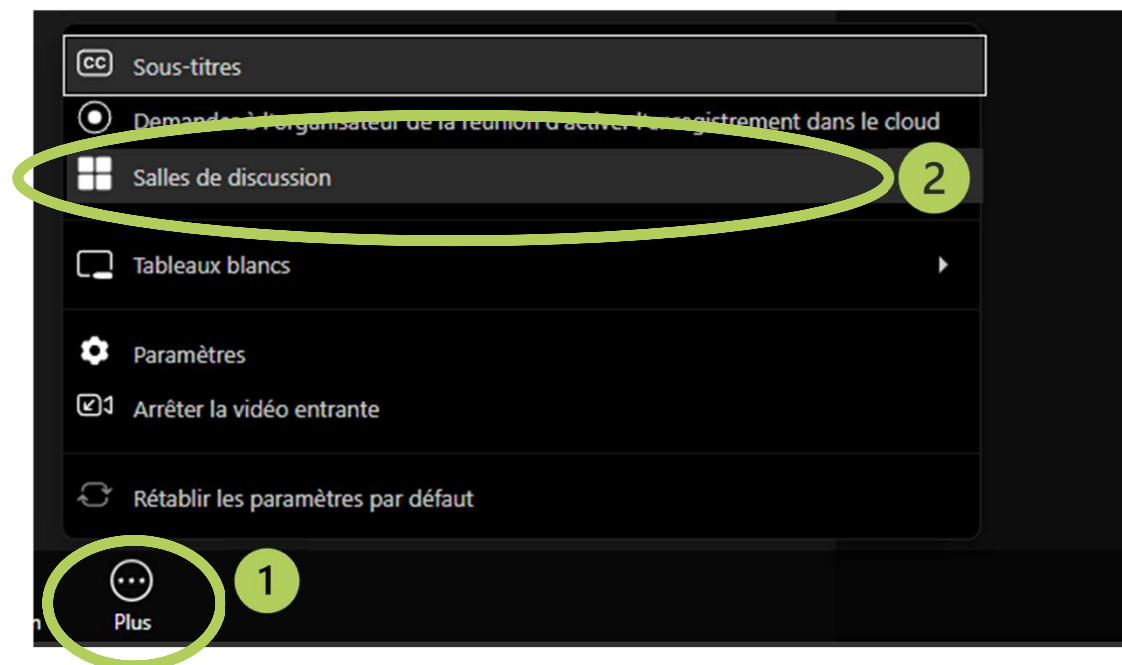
CC Sous-titres

Demander à l'organisateur de la réunion d'activer l'enregistrement dans le cloud

Salles de discussion

2

Tableaux blancs

Paramètres

Arrêter la vidéo entrante

Rétablir les paramètres par défaut

1

n

Plus